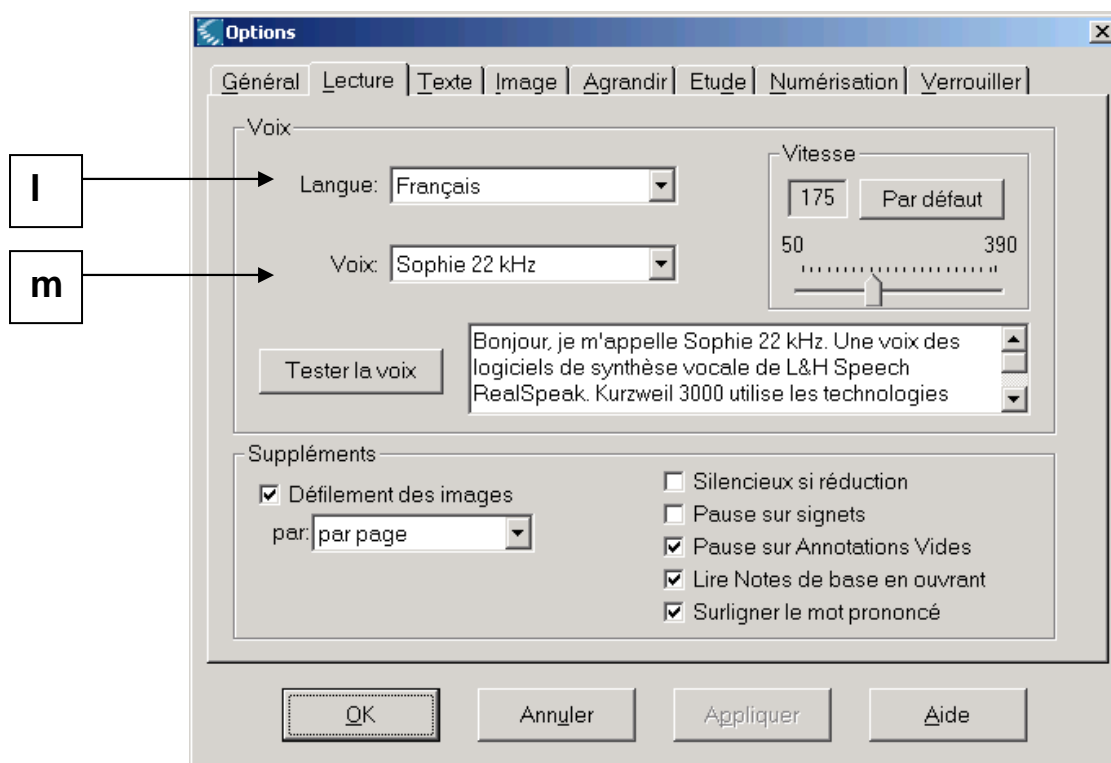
Options

Général | Lecture | Texte | Image | Agrandir | Etude | Numérisation | Verrouiller

Voix

l

Langue: Français

m

Voix: Sophie 22 kHz

Vitesse

175 Par défaut

50 390

Tester la voix

Bonjour, je m'appelle Sophie 22 kHz. Une voix des logiciels de synthèse vocale de L&H Speech RealSpeak. Kurzweil 3000 utilise les technologies

Suppléments

☑ Défilement des images

par: par page

☐ Silencieux si réduction
☐ Pause sur signets
☑ Pause sur Annotations Vides
☑ Lire Notes de base en ouvrant
☑ Surligner le mot prononcé

OK Annuler Appliquer Aide